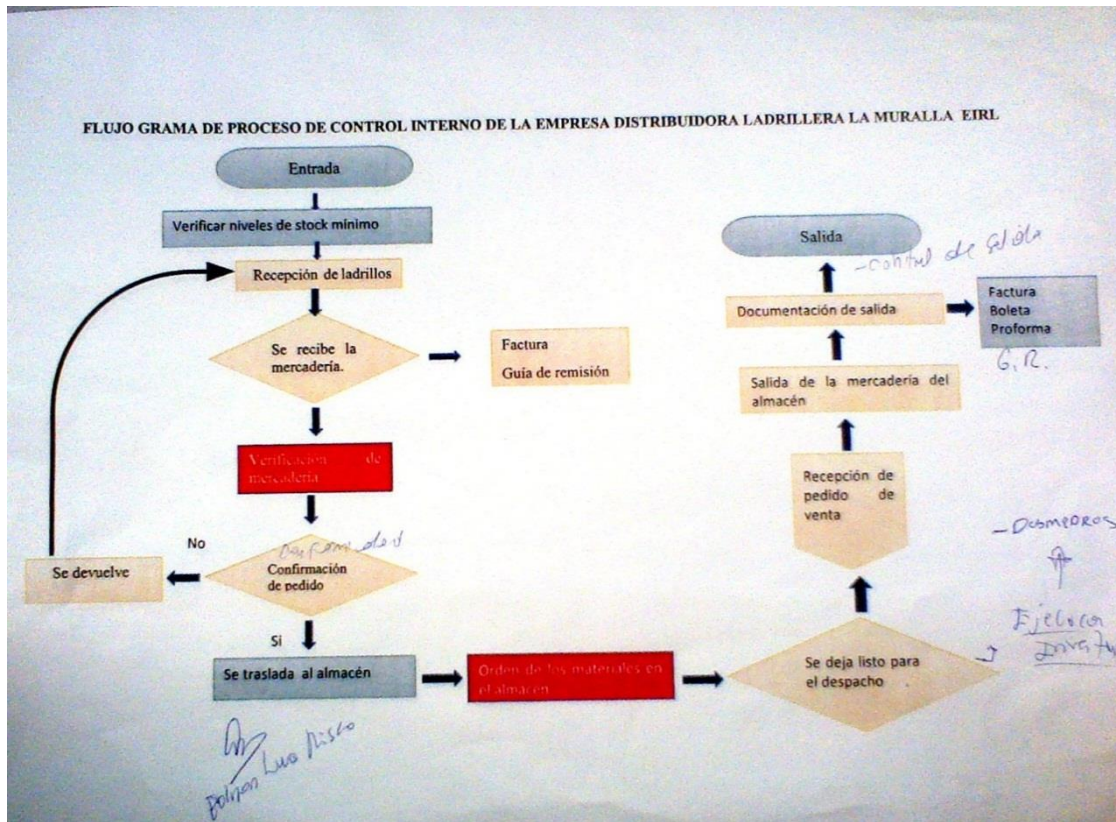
FLUJO GRAMA DE PROCESO DE CONTROL INTERNO DE LA EMPRESA DISTRIBUIDORA LADRILLERA LA MURALLA EIRL

Entrada

Verificar niveles de stock mínimo

Recepción de ladrillos

Se recibe la mercadería.

Factura
Guía de remisión

Verificación de mercadería

No

conformidad

Confirmación de pedido

Se devuelve

Si

Se traslada al almacén

Orden de los materiales en el almacén

Se deja listo para el despacho

Ejecucion Inventario

Recepción de pedido de venta

– Desmedros

Salida de la mercadería del almacén

Documentación de salida

Factura
Boleta
Proforma

G.R.

Salida

– control de salida

Bolzan Luo Risco